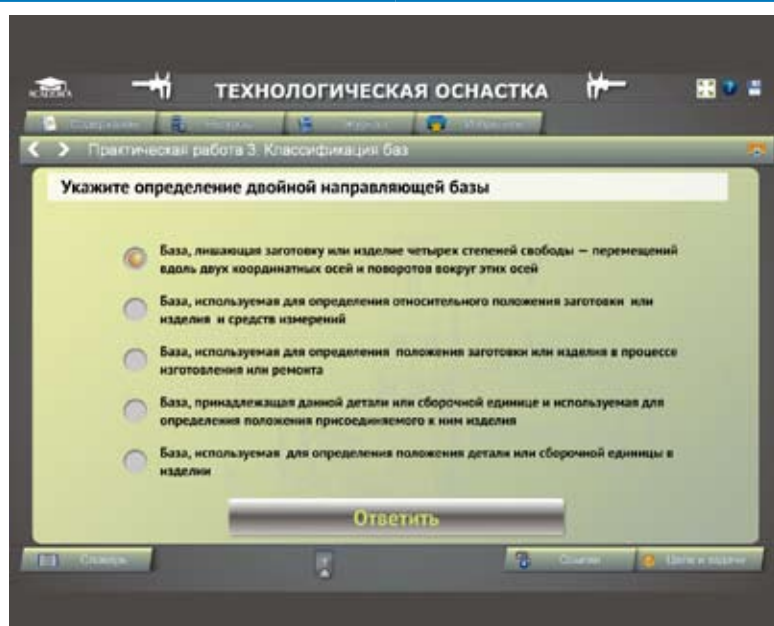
ACADEMIA

ТЕХНОЛОГИЧЕСКАЯ ОСНАСТКА

Содержание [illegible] Журнал Избранное

Практическая работа 3. Классификация баз

Укажите определение двойной направляющей базы

База, лишающая заготовку или изделие четырех степеней свободы — перемещений вдоль двух координатных осей и поворотов вокруг этих осей

База, используемая для определения относительного положения заготовки или изделия и средств измерений

База, используемая для определения положения заготовки или изделия в процессе изготовления или ремонта

База, принадлежащая данной детали или сборочной единице и используемая для определения положения присоединяемого к ним изделия

База, используемая для определения положения детали или сборочной единицы в изделии

Ответить

Словарь

Ссылки

Цели и задачи